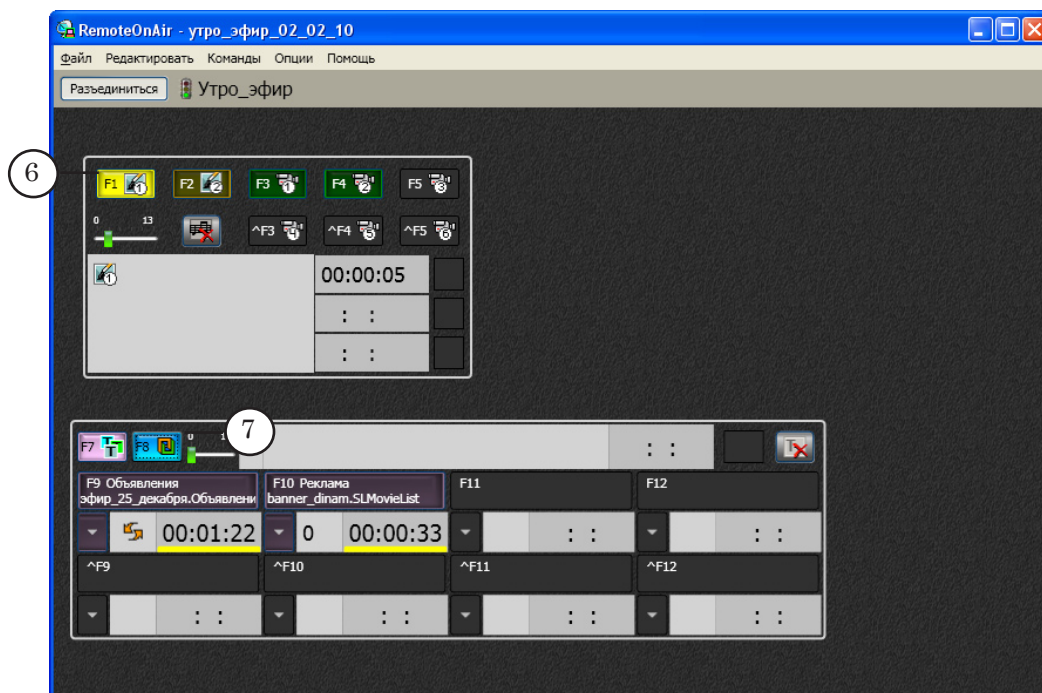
RemoteOnAir - утро_эфир_02_02_10

Файл Редактировать Команды Опции Помощь

Разъединиться Утро_эфир

6

F1 F2 F3 F4 F5

0 13

^F3 ^F4 ^F5

00:00:05

: :

: :

7

F7 F8 0 1

: :

F9 Объявления
эфир_25_декабря.Объявлени

F10 Реклама
banner_dinam.SLMovieList

F11

F12

00:01:22

0

00:00:33

: :

: :

^F9

^F10

^F11

^F12

: :

: :

: :

: :